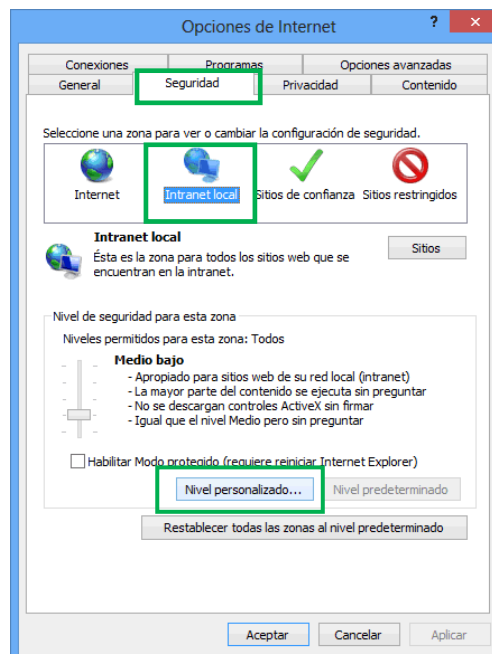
Opciones de Internet

?

Conexiones
Programas
Opciones avanzadas
General
Seguridad
Privacidad
Contenido

Seleccione una zona para ver o cambiar la configuración de seguridad.

Internet
Intranet local
Sitios de confianza
Sitios restringidos

Intranet local
Ésta es la zona para todos los sitios web que se encuentran en la intranet.

Sitios

Nivel de seguridad para esta zona

Niveles permitidos para esta zona: Todos

Medio bajo
- Apropiado para sitios web de su red local (intranet)
- La mayor parte del contenido se ejecuta sin preguntar
- No se descargan controles ActiveX sin firmar
- Igual que el nivel Medio pero sin preguntar

Habilitar Modo protegido (requiere reiniciar Internet Explorer)

Nivel personalizado...
Nivel predeterminado

Restablecer todas las zonas al nivel predeterminado

Aceptar
Cancelar
Aplicar